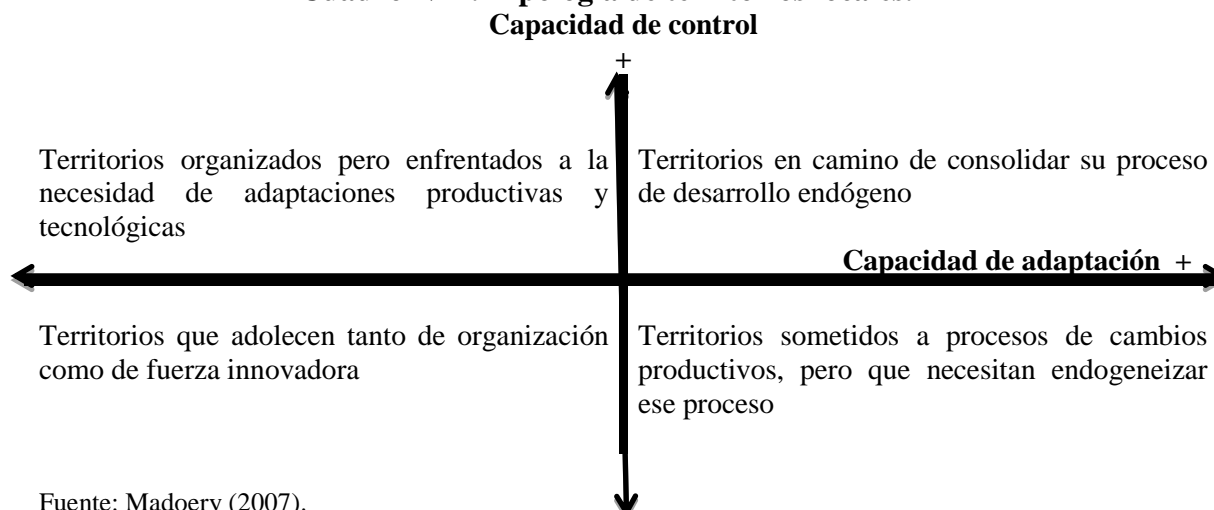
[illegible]
**Capacidad de control**

+

Territorios organizados pero enfrentados a la necesidad de adaptaciones productivas y tecnológicas

Territorios en camino de consolidar su proceso de desarrollo endógeno

**Capacidad de adaptación** +

Territorios que adolecen tanto de organización como de fuerza innovadora

Territorios sometidos a procesos de cambios productivos, pero que necesitan endogeneizar ese proceso

Fuente: Madoery (2007).